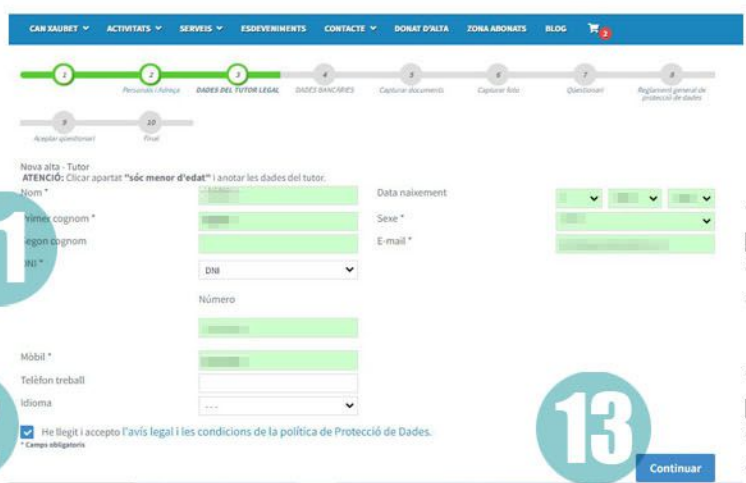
CAN XAUBET ACTIVITATS SERVEIS ESDEVENIMENTS CONTACTE DONAT D'ALTA ZONA ABONATS BLOG 2

1 Persona i Adreça
2
3 DADES DEL TUTOR LEGAL
4 DADES BANCÀRIES
5 Capturar documents
6 Capturar foto
7 Qüestionari
8 Reglament general de protecció de dades
9 Acceptar qüestionari
10 Final

Nova alta - Tutor
ATENCIÓ: Clicar apartat "sóc menor d'edat" i anotar les dades del tutor.

Nom *
Primer cognom *
Segon cognom
DNI *
DNI
Número
Mòbil *
Telèfon treball
Idioma
---

Data naixement
Sexe *
E-mail *

He llegit i accepto l'avís legal i les condicions de la política de Protecció de Dades.
* Camps obligatoris

13

Continuar